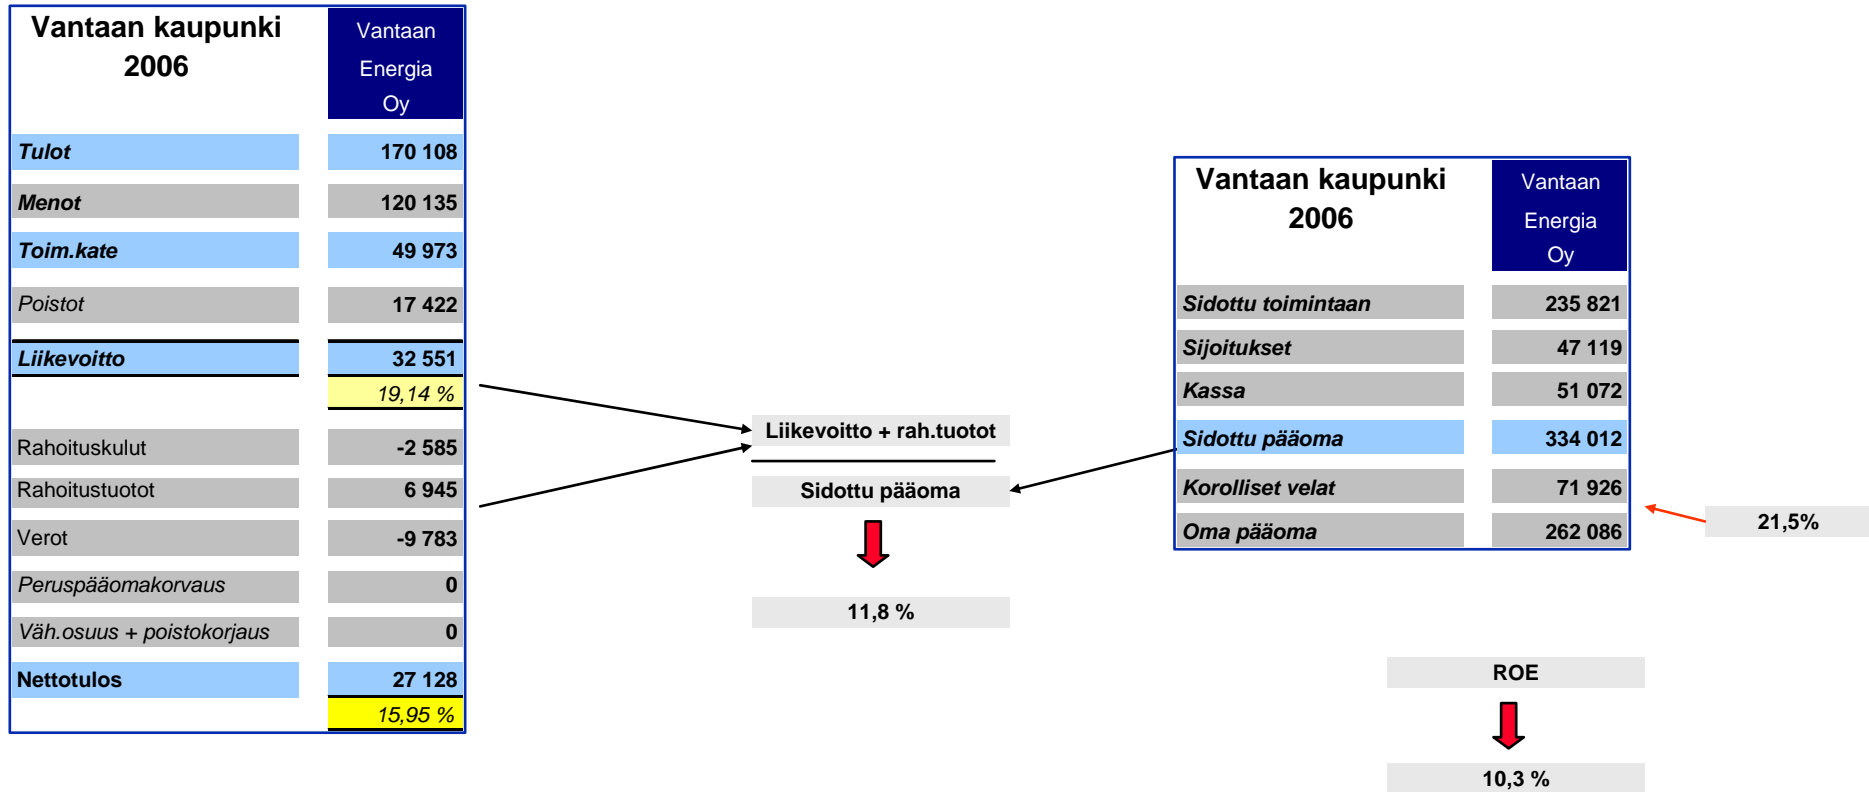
| Vantaan kaupunki 2006 | Vantaan Energia Oy |
|---|---|
| Tulot | 170 108 |
| Menot | 120 135 |
| Toim.kate | 49 973 |
| Poistot | 17 422 |
| Liikevoitto | 32 551 |
| | 19,14 % |
| Rahoituskulut | -2 585 |
| Rahoitustuotot | 6 945 |
| Verot | -9 783 |
| Peruspääomakorvaus | 0 |
| Väh.osuus + poistokorjaus | 0 |
| Nettotulos | 27 128 |
| | 15,95 % |

Liikevoitto + rah.tuotot

Sidottu pääoma

11,8 %

| Vantaan kaupunki 2006 | Vantaan Energia Oy |
|---|---|
| Sidottu toimintaan | 235 821 |
| Sijoitukset | 47 119 |
| Kassa | 51 072 |
| Sidottu pääoma | 334 012 |
| Korolliset velat | 71 926 |
| Oma pääoma | 262 086 |

21,5%

ROE

10,3 %